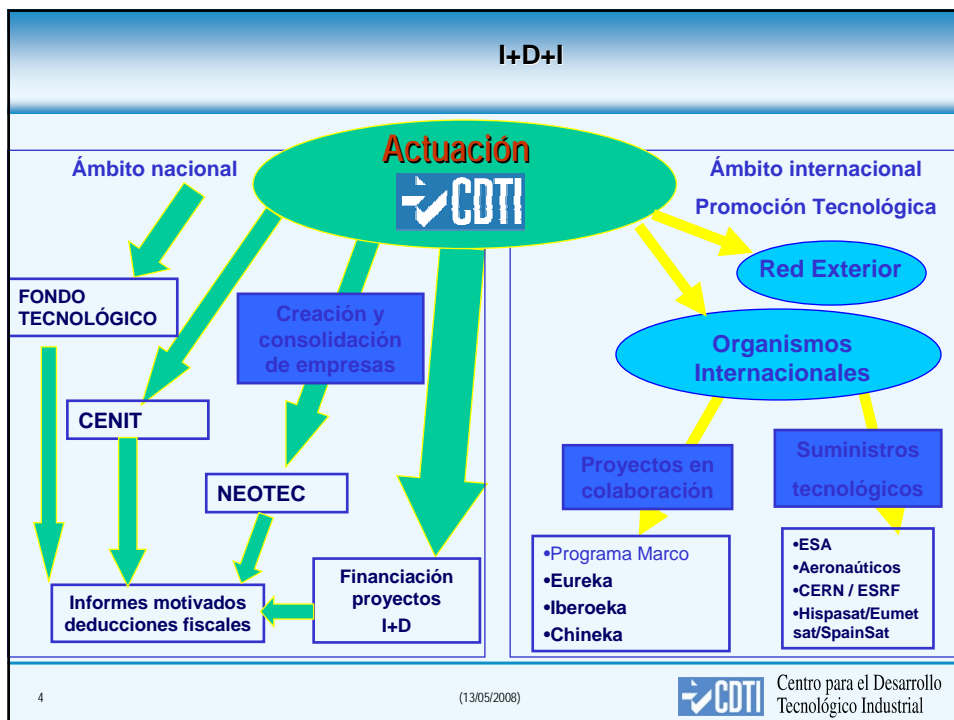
I+D+I

Actuación

CDTI

Ámbito nacional

Ámbito internacional

Promoción Tecnológica

FONDO TECNOLÓGICO

Creación y consolidación de empresas

Red Exterior

Organismos Internacionales

CENIT

NEOTEC

Proyectos en colaboración

Suministros tecnológicos

•Programa Marco
•Eureka
•Iberoeka
•Chineka

•ESA
•Aeronaúticos
•CERN / ESRF
•Hispasat/Eumetsat/SpainSat

Informes motivados deducciones fiscales

Financiación proyectos I+D

4

(13/05/2008)

CDTI Centro para el Desarrollo Tecnológico Industrial